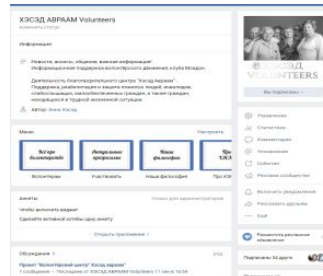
ХЭСЭД АВРААМ Volunteers
изменить статус

Информация

Новости, жизнь общины, важная информация!
Информационная поддержка волонтёрского движения клуба Молодых

Деятельность благотворительного центра "Хэсэд Авраам": Поддержка, реабилитация и защита пожилых людей, инвалидов, слабослышащих, малообеспеченных граждан, а также граждан, находящихся в трудной жизненной ситуации.

Ведёт Анна Хэсэд

Меню
Настроить
Всё про волонтёрство
Участвовать
Наша философия
Про ХЭ
Волонтёры
Участвовать
Наша философия
Про ХЭ

Анкеты
только для администраторов
Чтобы записаться
Сделайте активной ссылку одну анкету
Открыть приложение

Обсуждения
Проект "Волонтёрский центр" Хэсэд Авраам
1 сообщение · Последнее от ХЭСЭД АВРААМ Volunteers 11 окт в 16:08

VOLUNTEERS
Вы подписаны
Управление
Статистика
Комментарии
Реклама
Объявления
События
Рекламное сообщество
Включить уведомления
Ещё
Разместить рекламное объявление
Подписчики 34 друга